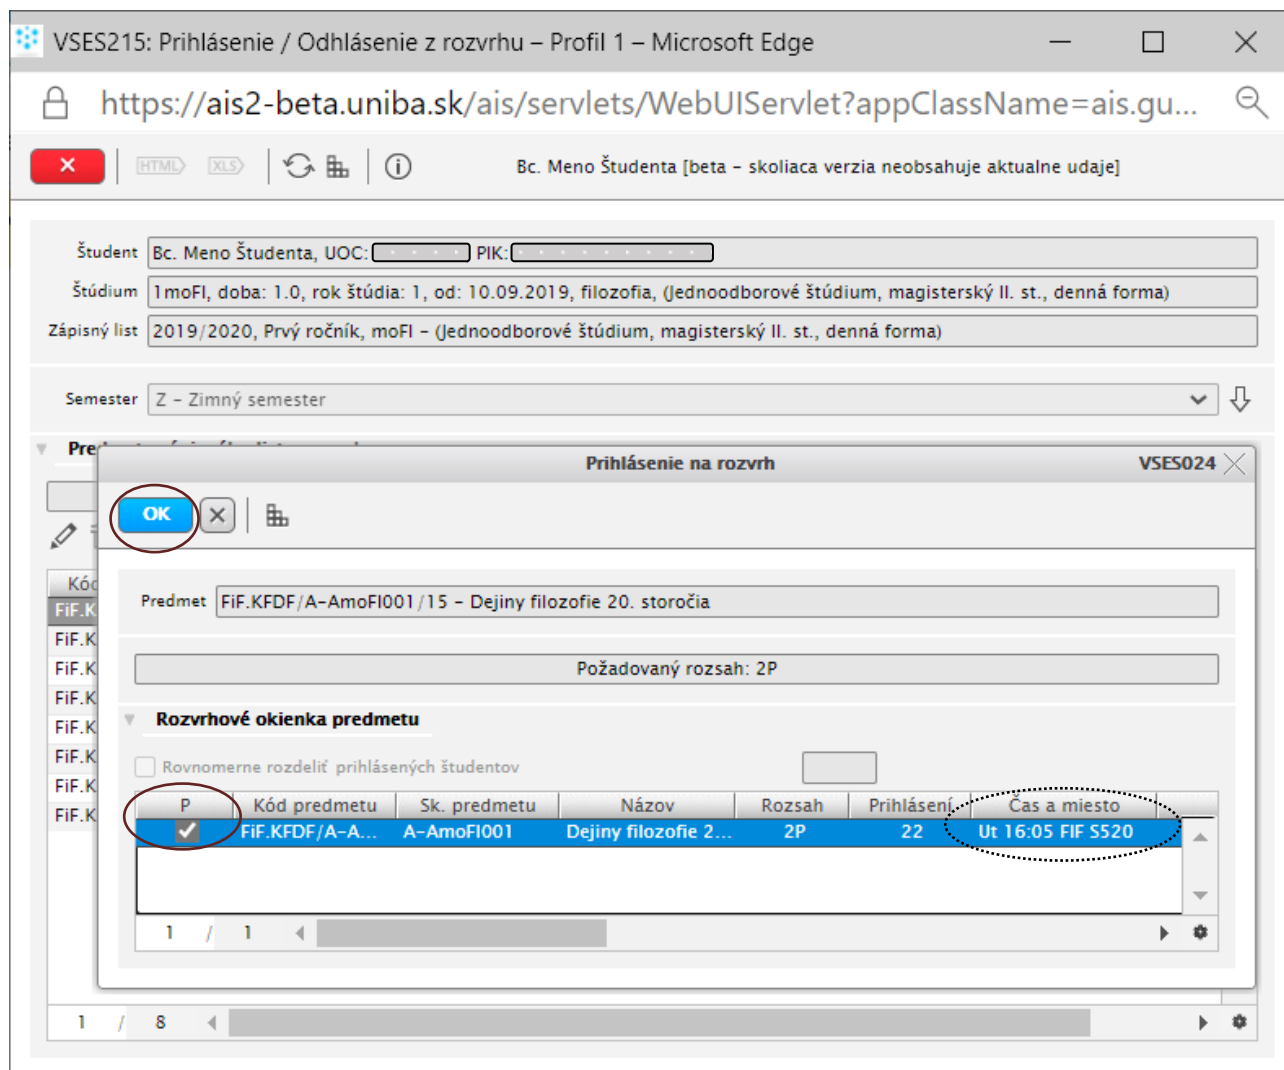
VSES215: Prihlásenie / Odhlásenie z rozvrhu – Profil 1 – Microsoft Edge

https://ais2-beta.uniba.sk/ais/servlets/WebUIServlet?appClassName=ais.gu...

HTML XLS

Bc. Meno Študenta [beta – skoliaca verzia neobsahuje aktualne udaje]

Študent Bc. Meno Študenta, UOC: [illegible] PIK: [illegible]

Štúdium 1moFI, doba: 1.0, rok štúdia: 1, od: 10.09.2019, filozofia, (Jednoodborové štúdium, magisterský II. st., denná forma)

Zápisný list 2019/2020, Prvý ročník, moFI – (Jednoodborové štúdium, magisterský II. st., denná forma)

Semester Z – Zimný semester

Pre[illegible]

Kód
FiF.K
FiF.K
FiF.K
FiF.K
FiF.K
FiF.K
FiF.K
FiF.K

Prihlásenie na rozvrh VSES024

OK

Predmet FiF.KFDF/A-AmoFI001/15 – Dejiny filozofie 20. storočia

Požadovaný rozsah: 2P

Rozvrhové okienka predmetu

Rovnomerne rozdeliť prihlásených študentov

| P | Kód predmetu | Sk. predmetu | Názov | Rozsah | Prihlásení | Čas a miesto |
|---|---|---|---|---|---|---|
| ✓ | FiF.KFDF/A-A... | A-AmoFI001 | Dejiny filozofie 2... | 2P | 22 | Ut 16:05 FIF S520 |

1 / 1

1 / 8